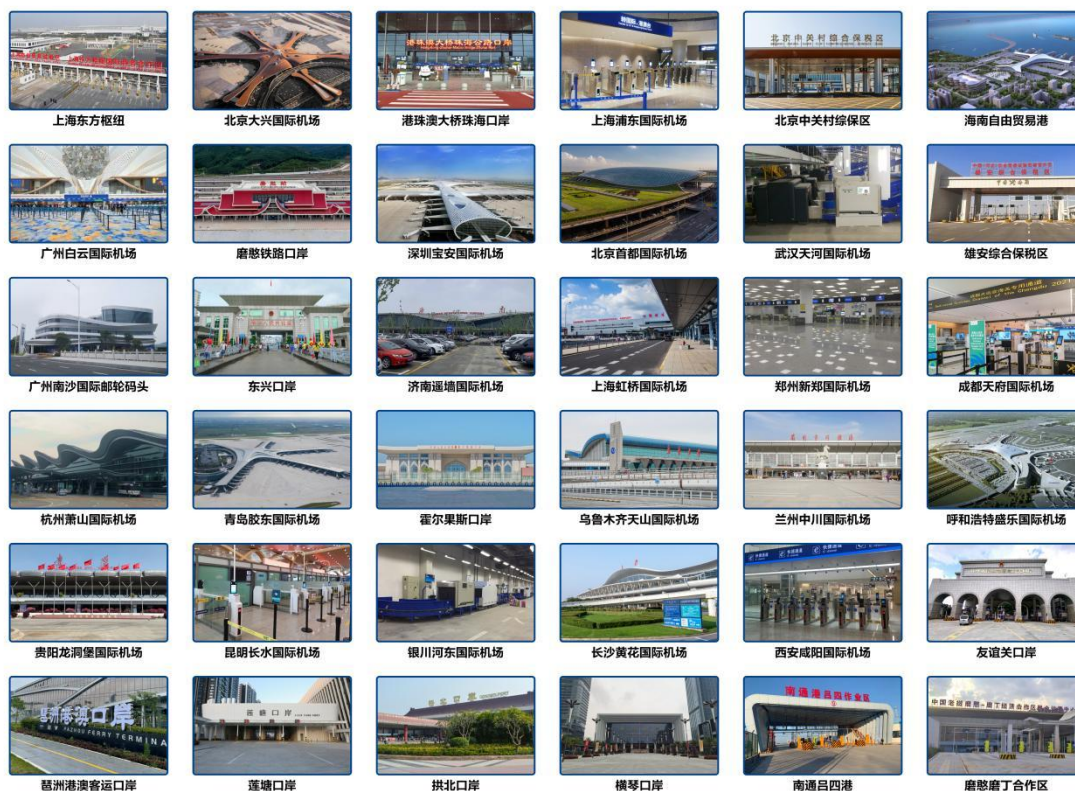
港珠澳大桥珠海口岸

北京中关村综合保税区

上海东方枢纽

北京大兴国际机场

港珠澳大桥珠海口岸

上海浦东国际机场

北京中关村综保区

海南自由贸易港

广州白云国际机场

磨憨铁路口岸

深圳宝安国际机场

北京首都国际机场

武汉天河国际机场

雄安综合保税区

广州南沙国际邮轮码头

东兴口岸

济南遥墙国际机场

上海虹桥国际机场

郑州新郑国际机场

成都天府国际机场

杭州萧山国际机场

青岛胶东国际机场

霍尔果斯口岸

乌鲁木齐天山国际机场

兰州中川国际机场

呼和浩特盛乐国际机场

贵阳龙洞堡国际机场

昆明长水国际机场

银川河东国际机场

长沙黄花国际机场

西安咸阳国际机场

友谊关口岸

琶洲港澳口岸

PAZHOU FERRY TERMINAL

莲塘口岸

南通港吕四作业区

琶洲港澳客运口岸

莲塘口岸

拱北口岸

横琴口岸

南通吕四港

磨憨磨丁合作区